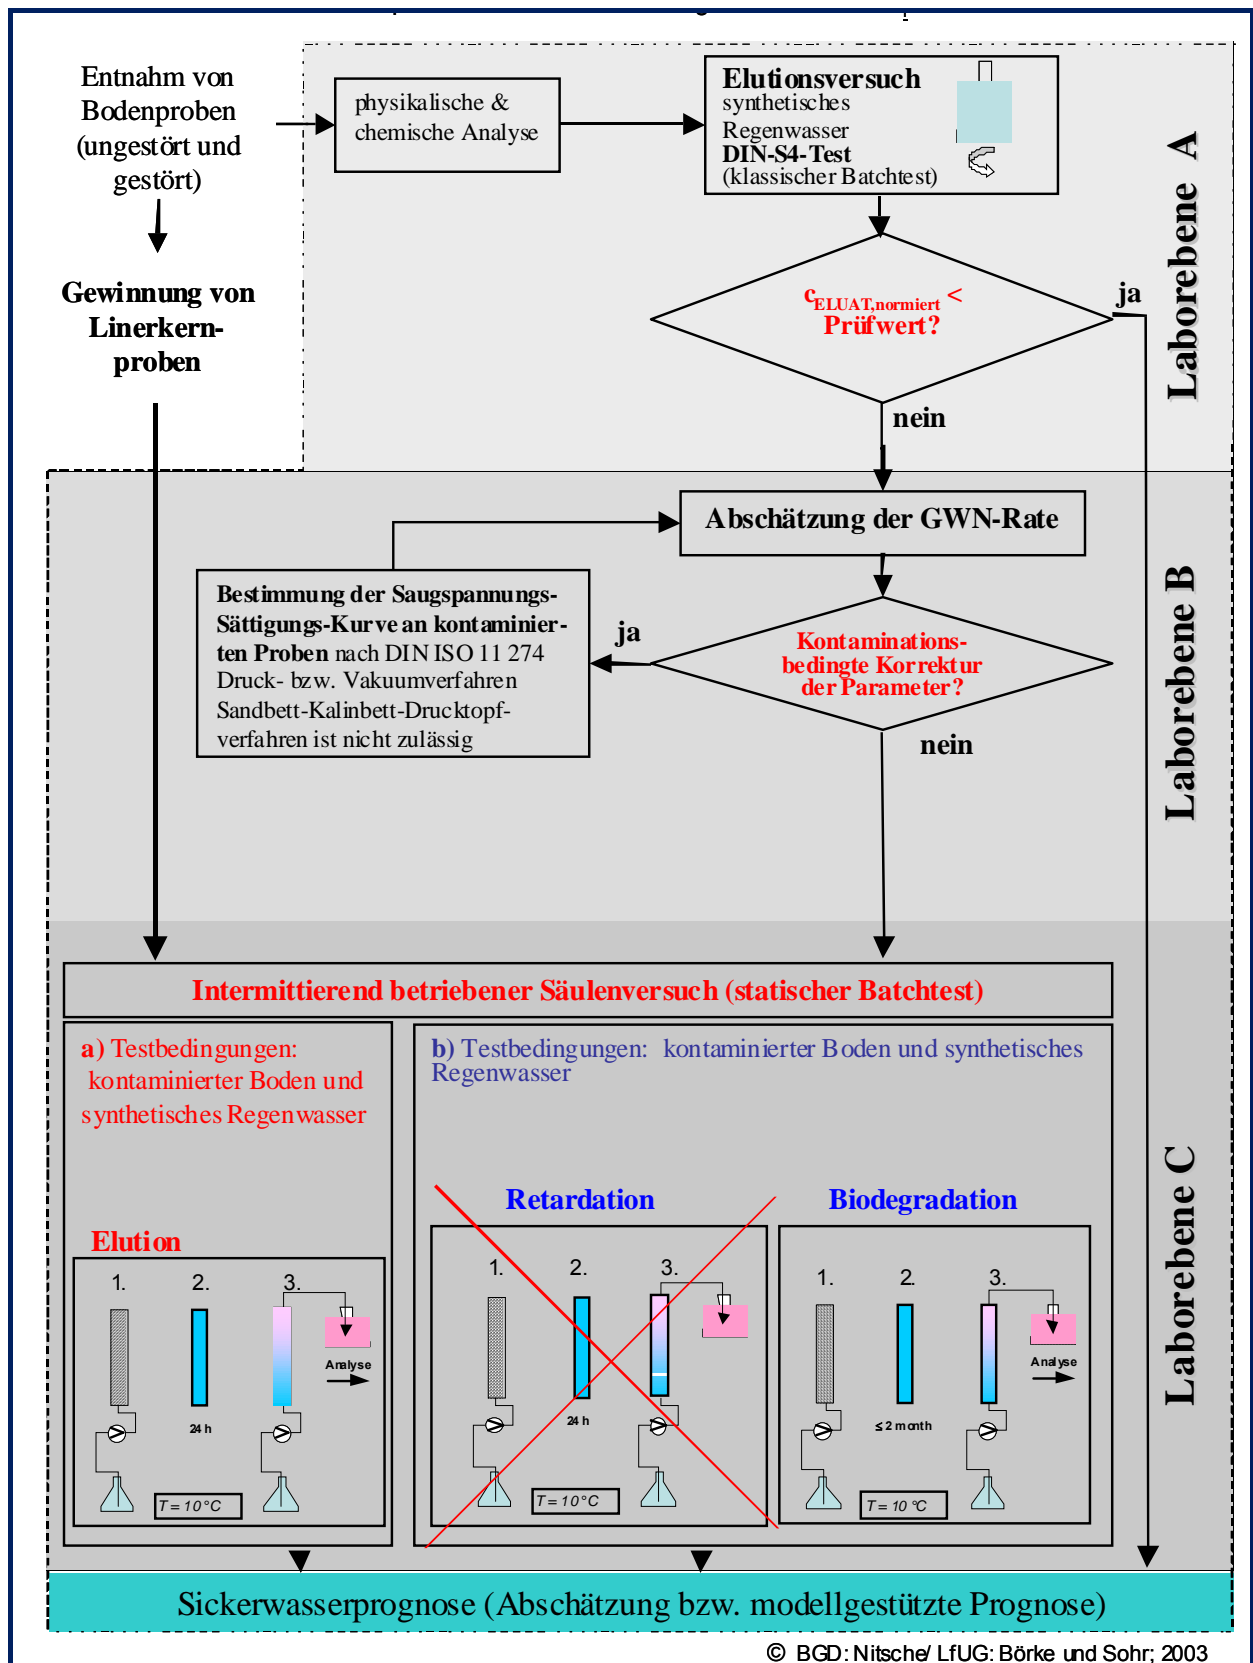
Entnahm von Bodenproben (ungestört und gestört)

Gewinnung von Linerkern-proben

physikalische & chemische Analyse

Elutionsversuch
synthetisches Regenwasser
DIN-S4-Test
(klassischer Batchtest)

Laborebene A

$c_{ELUAT,normiert}$ <
Prüfwert?

ja

nein

Abschätzung der GWN-Rate

Bestimmung der Saugspannungs-Sättigungs-Kurve an kontaminierten Proben nach DIN ISO 11 274
Druck- bzw. Vakuumverfahren
Sandbett-Kalinbett-Drucktopf-verfahren ist nicht zulässig

ja

Kontaminations-bedingte Korrektur der Parameter?

nein

Laborebene B

Intermittierend betriebener Säulenversuch (statischer Batchtest)

a) Testbedingungen:
kontaminierter Boden und synthetisches Regenwasser

Elution

1. 2. 3.

Analyse

24 h

T = 10°C

b) Testbedingungen: kontaminierter Boden und synthetisches Regenwasser

Retardation

1. 2. 3.

24 h

T = 10°C

Biodegradation

1. 2. 3.

Analyse

≤ 2 month

T = 10 °C

Laborebene C

Sickerwasserprognose (Abschätzung bzw. modellgestützte Prognose)

© BGD: Nitsche/ LfUG: Börke und Sohr; 2003